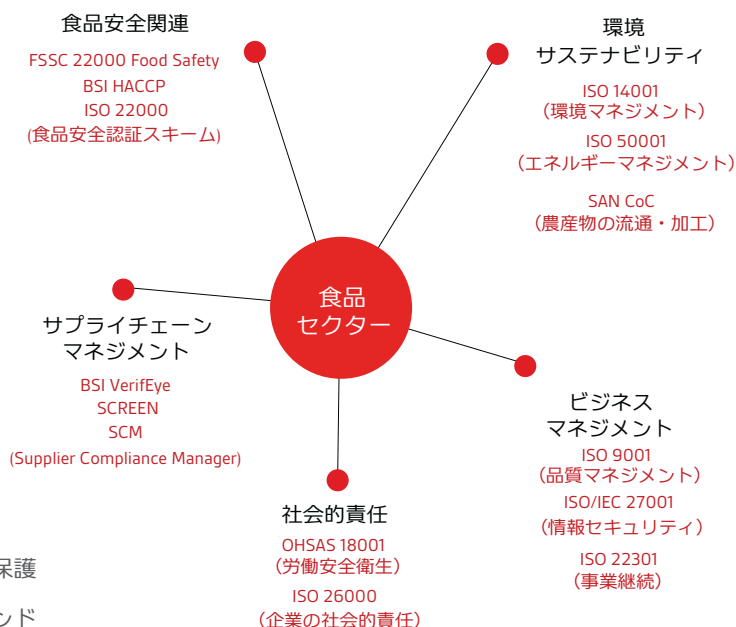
食品安全関連
FSSC 22000 Food Safety
BSI HACCP
ISO 22000
(食品安全認証スキーム)

環境
サステナビリティ
ISO 14001
（環境マネジメント）
ISO 50001
（エネルギーマネジメント）
SAN CoC
（農産物の流通・加工）

食品
セクター

サプライチェーン
マネジメント
BSI VerifEye
SCREEN
SCM
(Supplier Compliance Manager)

ビジネス
マネジメント
ISO 9001
（品質マネジメント）
ISO/IEC 27001
（情報セキュリティ）
ISO 22301
（事業継続）

社会的責任
OHSAS 18001
（労働安全衛生）
ISO 26000
（企業の社会的責任）

保護
ンド